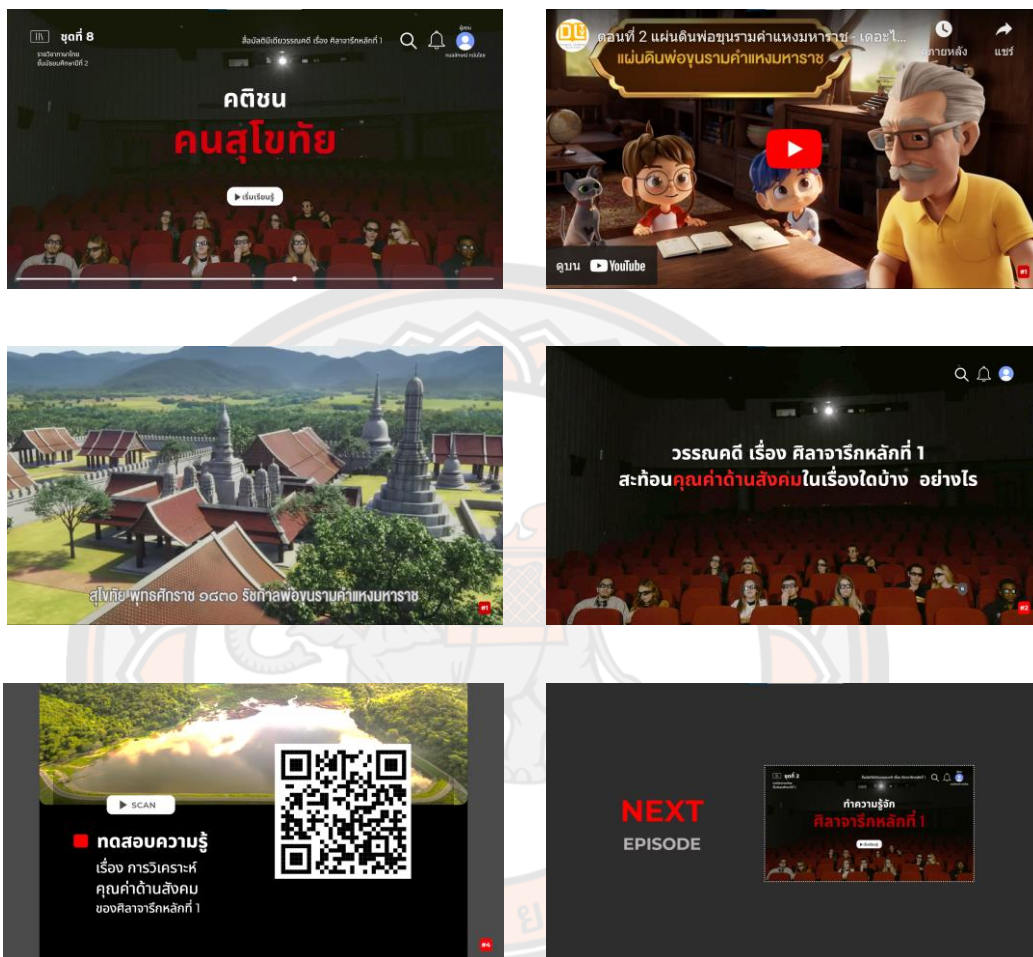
ชุดที่ 8
รายวิชาภาษาไทย ชั้นมัธยมศึกษาปีที่ 2
สื่อมัลติมีเดียวรรณคดี เรื่อง ศิลาจารึกหลักที่ 1
ผู้สอน
คติชน
คนสุโขทัย
▶ เริ่มเรียนรู้

ตอนที่ 2 แผ่นดินพ่อขุนรามคำแหงมหาราช - เดอะไ...
ดูภายหลัง
แชร์
แผ่นดินพ่อขุนรามคำแหงมหาราช
ดูบน YouTube
#1

สุโขทัย พุทธศักราช ๑๘๓๐ รัชกาลพ่อขุนรามคำแหงมหาราช
#1

วรรณคดี เรื่อง ศิลาจารึกหลักที่ 1
สะท้อนคุณค่าด้านสังคมในเรื่องใดบ้าง อย่างไร
#2

▶ SCAN
ทดสอบความรู้
เรื่อง การวิเคราะห์
คุณค่าด้านสังคม
ของศิลาจารึกหลักที่ 1
#4

NEXT
EPISODE
ชุดที่ 2
ทำความรู้จัก
ศิลาจารึกหลักที่ 1